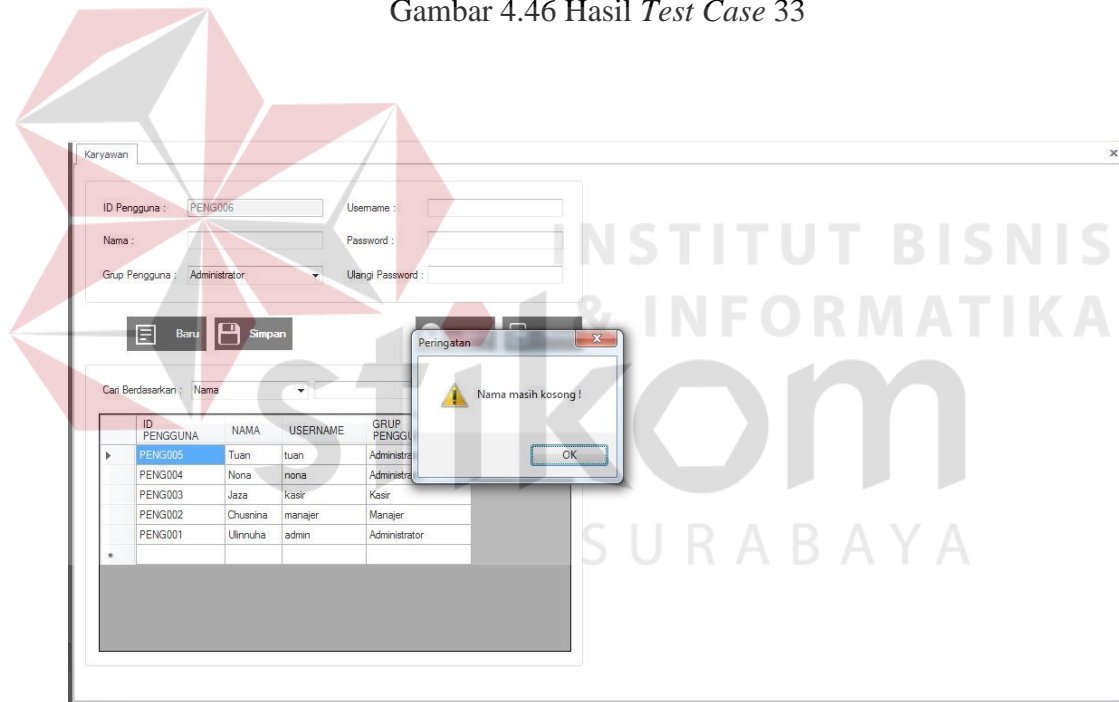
Gambar 4.46 Hasil *Test Case* 33

Karyawan

ID Pengguna : PENG006

Username :

Nama :

Password :

Grup Pengguna : Administrator

Ulangi Password :

Baru

Simpan

Cari Berdasarkan : Nama

| ID PENGGUNA | NAMA | USERNAME | GRUP PENGGU |
|---|---|---|---|
| PENG005 | Tuan | tuan | Administra |
| PENG004 | Nona | nona | Administra |
| PENG003 | Jaza | kasir | Kasir |
| PENG002 | Chusnina | manajer | Manajer |
| PENG001 | Ulinnuha | admin | Administrator |

Peringatan

Nama masih kosong !

OK

INSTITUT BISNIS & INFORMATIKA

stikom

SURABAYA